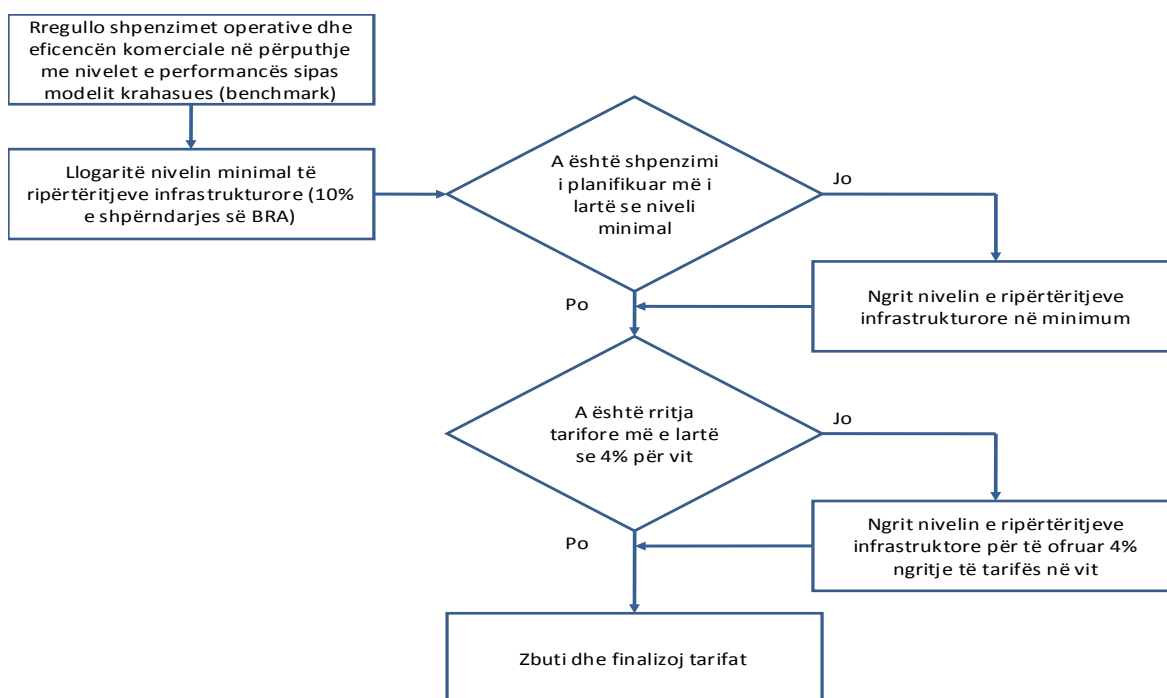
Rregullo shpenzimet operative dhe eficencën komerciale në përputhje me nivelet e performancës sipas modelit krahasues (benchmark)

Llogaritë nivelin minimal të ripërtëritjeve infrastrukturore (10% e shpërndarjes së BRA)

A është shpenzimi i planifikuar më i lartë se niveli minimal

Jo

Ngrit nivelin e ripërtëritjeve infrastrukturore në minimum

Po

A është rritja tarifore më e lartë se 4% për vit

Jo

Ngrit nivelin e ripërtëritjeve infrastruktore për të ofruar 4% ngritje të tarifës në vit

Po

Zbuti dhe finalizoj tarifat